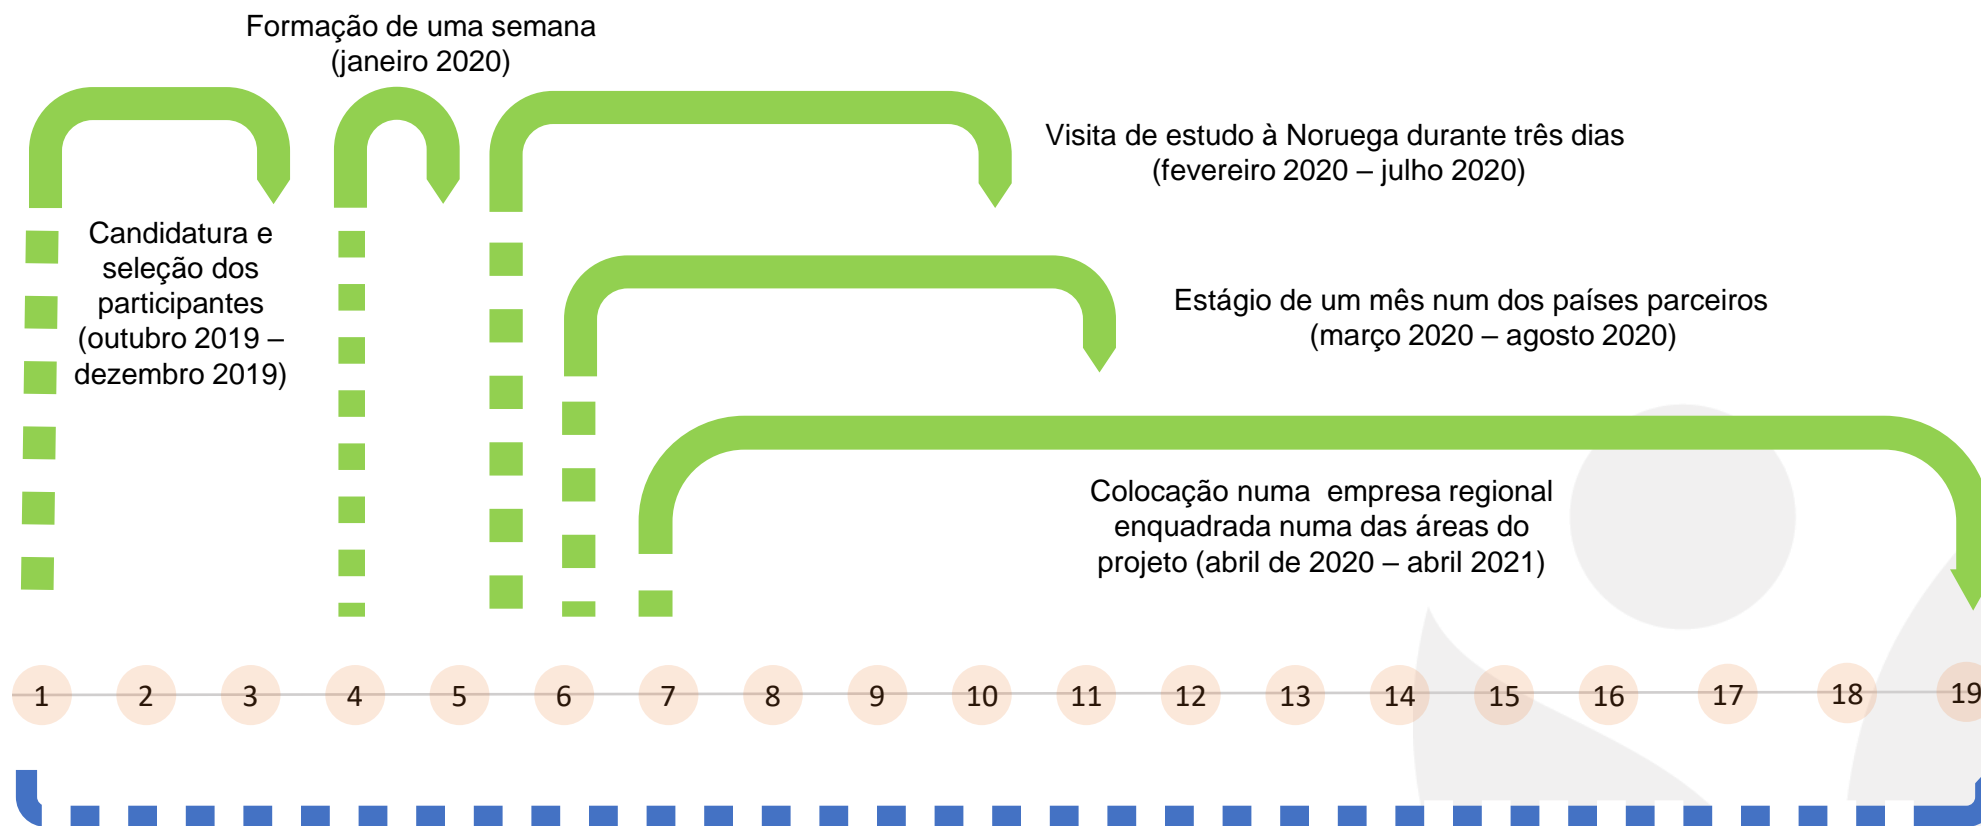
Formação de uma semana (janeiro 2020)

Visita de estudo à Noruega durante três dias (fevereiro 2020 – julho 2020)

Candidatura e seleção dos participantes (outubro 2019 – dezembro 2019)

Estágio de um mês num dos países parceiros (março 2020 – agosto 2020)

Colocação numa empresa regional enquadrada numa das áreas do projeto (abril de 2020 – abril 2021)

1 2 3 4 5 6 7 8 9 10 11 12 13 14 15 16 17 18 19